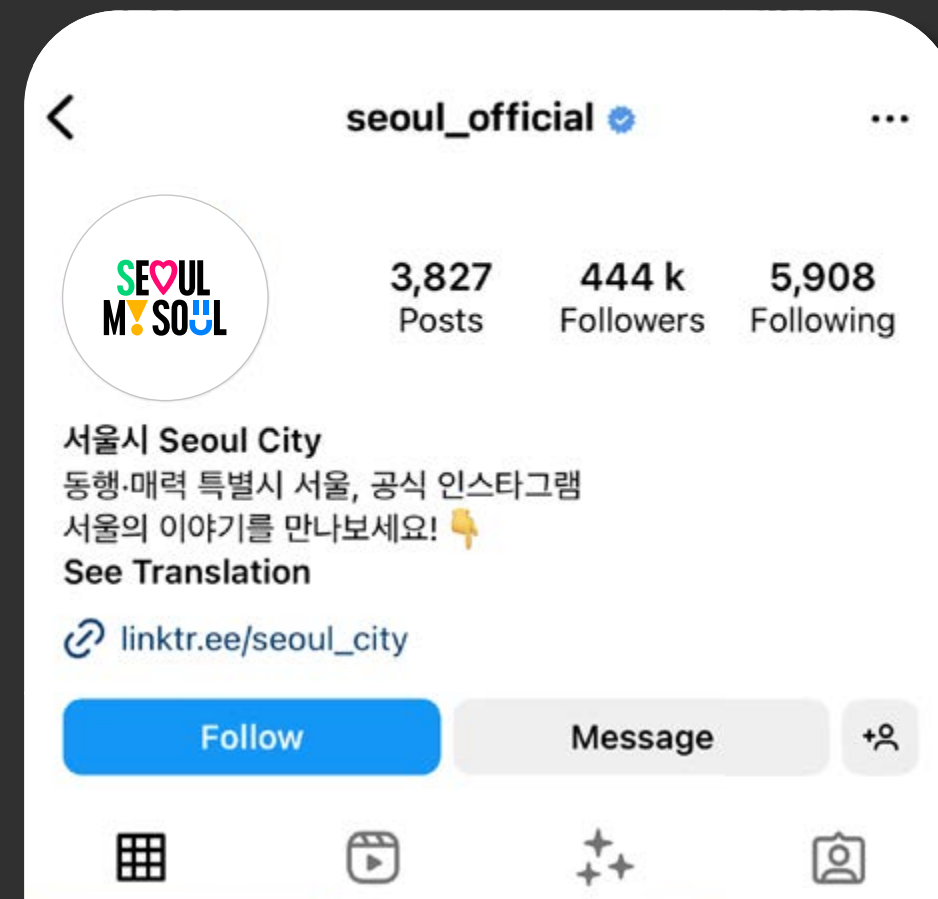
seoul_official

SEOUL MY SOUL

3,827
Posts

444 k
Followers

5,908
Following

서울시 Seoul City
동행·매력 특별시 서울, 공식 인스타그램
서울의 이야기를 만나보세요! 👇
See Translation

linktr.ee/seoul_city

Follow

Message